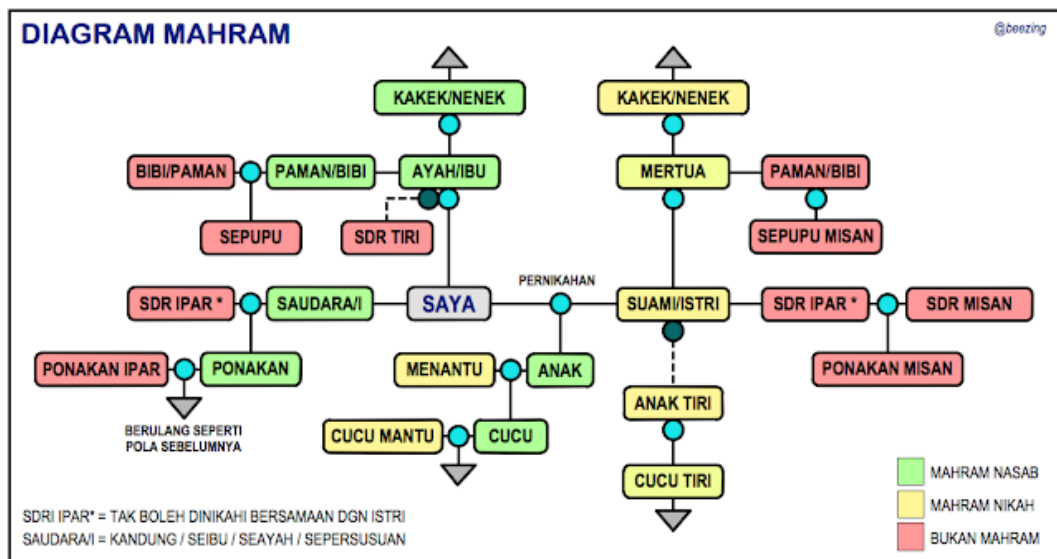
DIAGRAM MAHRAM

@beezing

KAKEK/NENEK

KAKEK/NENEK

BIBI/PAMAN

PAMAN/BIBI

AYAH/IBU

MERTUA

PAMAN/BIBI

SEPUPU

SDR TIRI

SEPUPU MISAN

PERNIKAHAN

SDR IPAR *

SAUDARA/I

SAYA

SUAMI/ISTRI

SDR IPAR *

SDR MISAN

PONAKAN IPAR

PONAKAN

MENANTU

ANAK

PONAKAN MISAN

BERULANG SEPERTI POLA SEBELUMNYA

ANAK TIRI

CUCU MANTU

CUCU

CUCU TIRI

MAHRAM NASAB

MAHRAM NIKAH

BUKAN MAHRAM

SDRI IPAR* = TAK BOLEH DINIKAHI BERSAMAAN DGN ISTRI

SAUDARA/I = KANDUNG / SEIBU / SEAYAH / SEPERSUSUAN